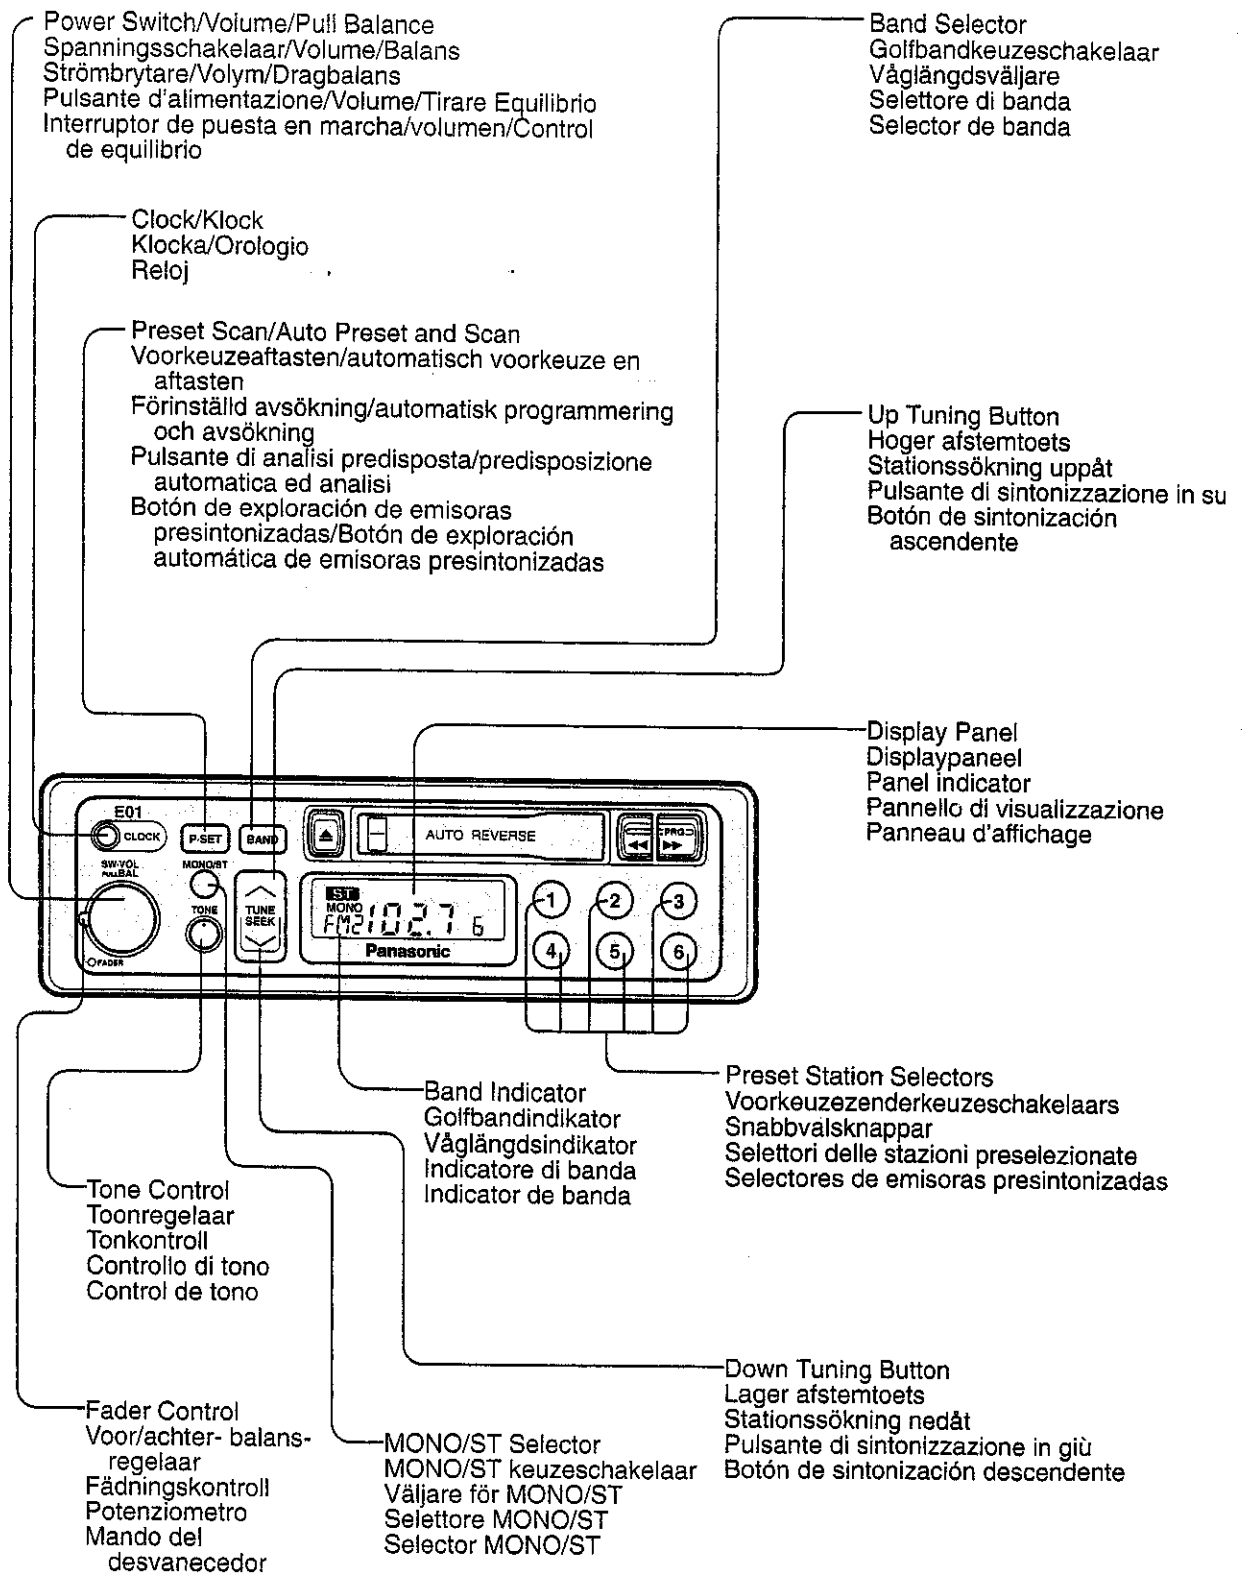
Power Switch/Volume/Pull Balance
Spanningsschakelaar/Volume/Balans
Strömbrytare/Volym/Dragbalans
Pulsante d'alimentazione/Volume/Tirare Equilibrio
Interruptor de puesta en marcha/volumen/Control de equilibrio

Clock/Klock
Klocka/Orologio
Reloj

Preset Scan/Auto Preset and Scan
Voorkeuzeaftasten/automatisch voorkeuze en aftasten
Förinställd avsökning/automatisk programmering och avsökning
Pulsante di analisi predisposta/predisposizione automatica ed analisi
Botón de exploración de emisoras presintonizadas/Botón de exploración automática de emisoras presintonizadas

Band Selector
Golfbandkeuzeschakelaar
Våglängdsväljare
Selettore di banda
Selector de banda

Up Tuning Button
Hoger afstemtoets
Stationssökning uppåt
Pulsante di sintonizzazione in su
Botón de sintonización ascendente

Display Panel
Displaypaneel
Panel indicator
Pannello di visualizzazione
Panneau d'affichage

E01
CLOCK
P.SET
BAND
AUTO REVERSE
PRG
SW·VOL PULL·BAL
MONO/ST
TONE
TUNE SEEK
ST
MONO
FM2 102.7 6
Panasonic
FADER
1
2
3
4
5
6

Preset Station Selectors
Voorkeuzezenderkeuzeschakelaars
Snabbvalsknappar
Selettori delle stazioni preselezionate
Selectores de emisoras presintonizadas

Band Indicator
Golfbandindikator
Våglängdsindikator
Indicatore di banda
Indicator de banda

Tone Control
Toonregelaar
Tonkontroll
Controllo di tono
Control de tono

Down Tuning Button
Lager afstemtoets
Stationssökning nedåt
Pulsante di sintonizzazione in giù
Botón de sintonización descendente

Fader Control
Voor/achter- balansregelaar
Fädningskontroll
Potenziometro
Mando del desvanecedor

MONO/ST Selector
MONO/ST keuzeschakelaar
Väljare för MONO/ST
Selettore MONO/ST
Selector MONO/ST